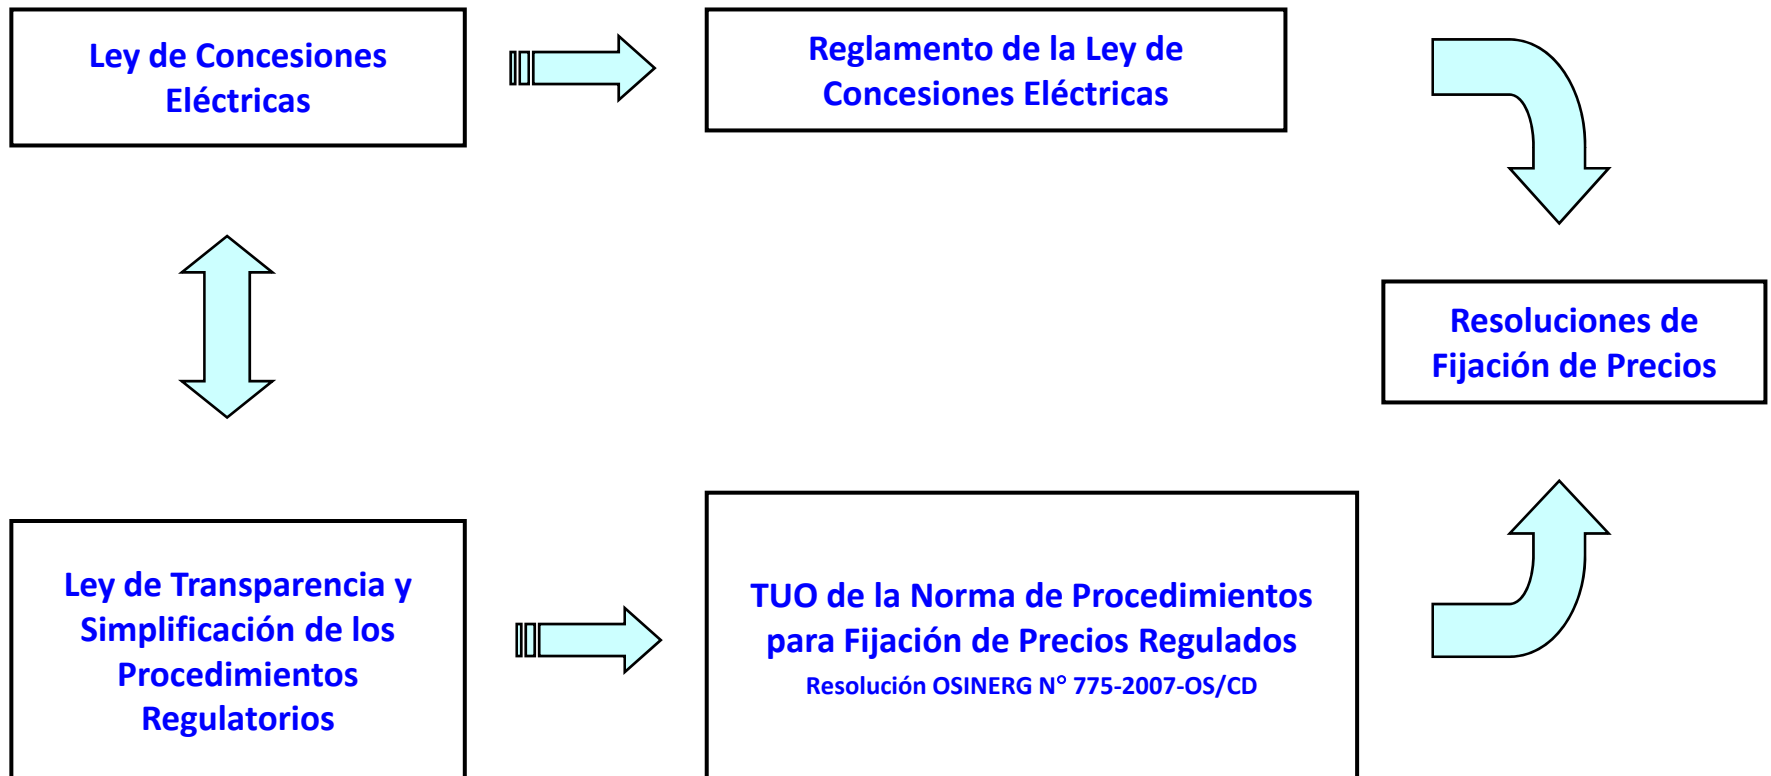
Ley de Concesiones Eléctricas

Reglamento de la Ley de Concesiones Eléctricas

Resoluciones de Fijación de Precios

Ley de Transparencia y Simplificación de los Procedimientos Regulatorios

TUO de la Norma de Procedimientos para Fijación de Precios Regulados
Resolución OSINERG N° 775-2007-OS/CD